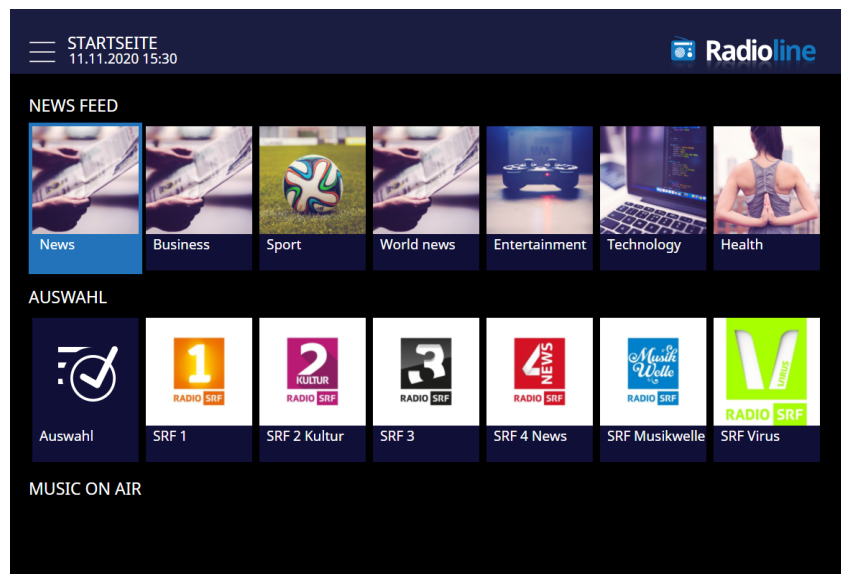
STARTSEITE
11.11.2020 15:30

Radioline

NEWS FEED

News

Business

Sport

World news

Entertainment

Technology

Health

AUSWAHL

Auswahl

1 RADIO SRF
SRF 1

2 KULTUR RADIO SRF
SRF 2 Kultur

3 RADIO SRF
SRF 3

4 NEWS RADIO SRF
SRF 4 News

Musik Welle RADIO SRF
SRF Musikwelle

VIRUS RADIO SRF
SRF Virus

MUSIC ON AIR